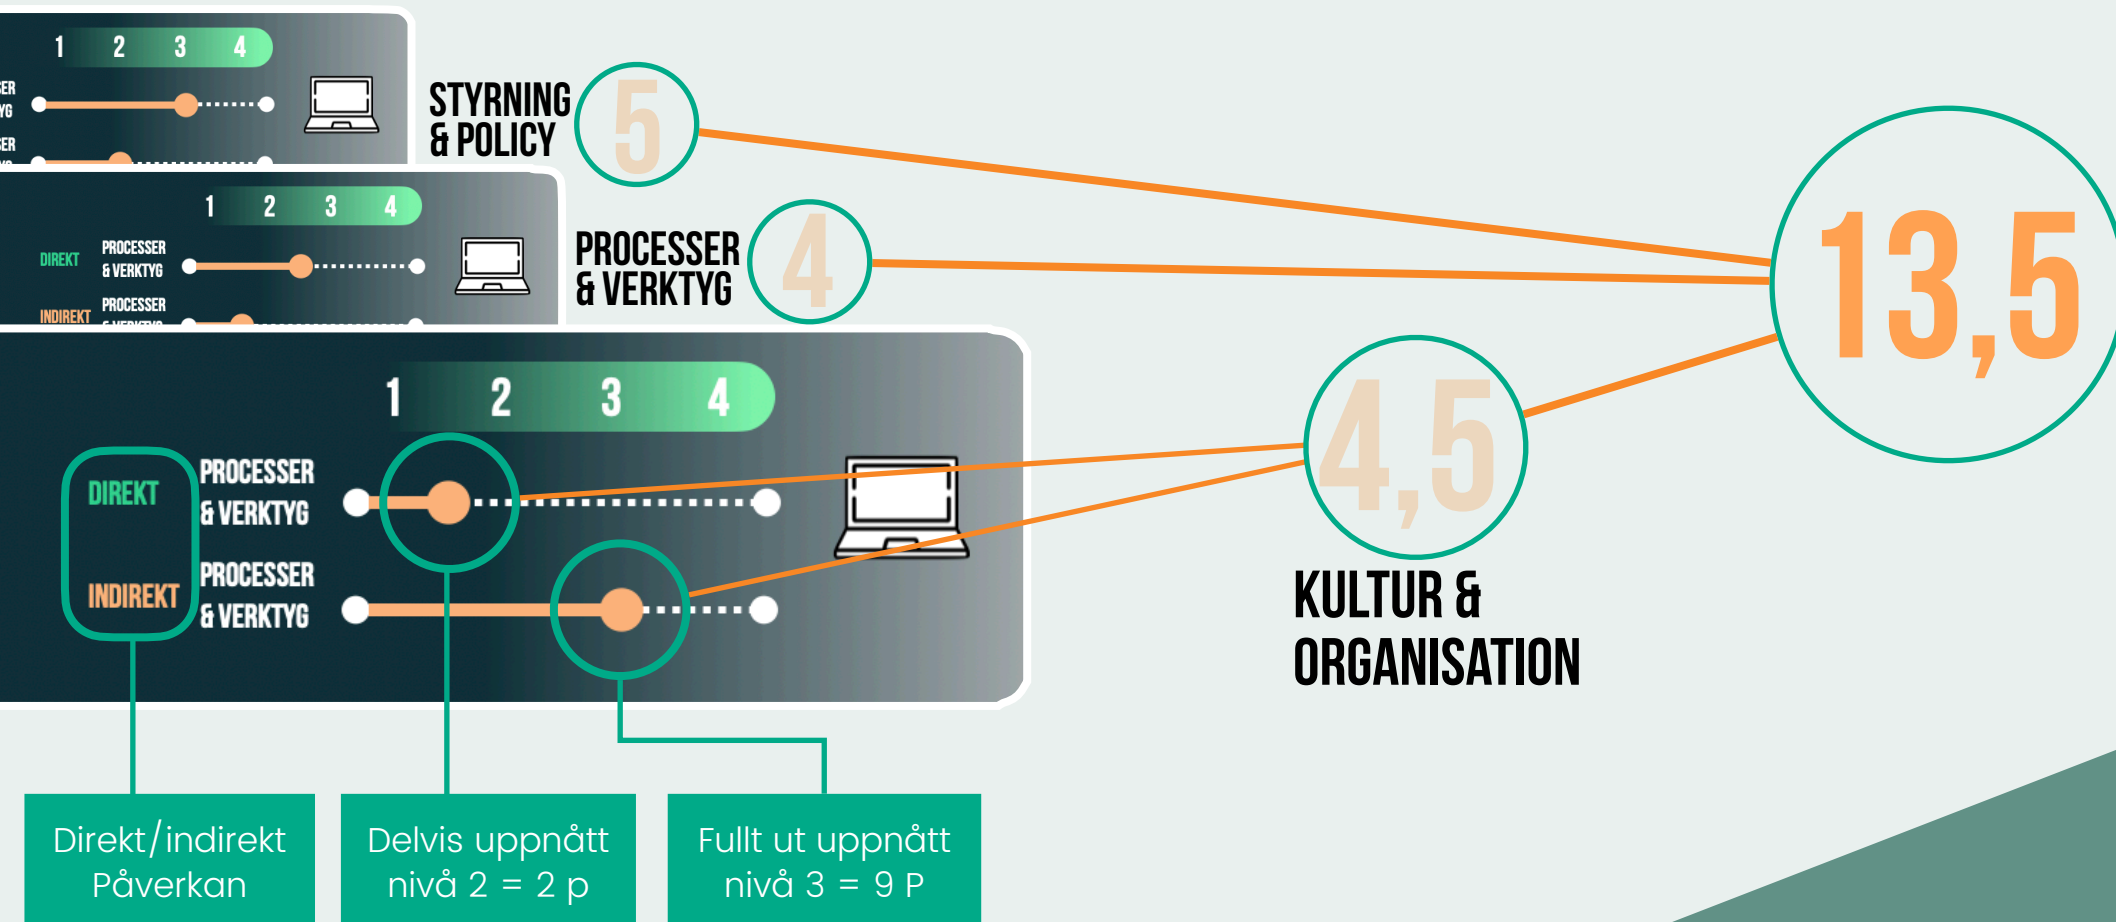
1 2 3 4

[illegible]

STYRNING & POLICY

5

1 2 3 4

DIREKT PROCESSER & VERKTYG

INDIREKT PROCESSER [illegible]

PROCESSER & VERKTYG

4

13,5

1 2 3 4

DIREKT PROCESSER & VERKTYG

INDIREKT PROCESSER & VERKTYG

4,5

KULTUR & ORGANISATION

Direkt/indirekt Påverkan

Delvis uppnått nivå 2 = 2 p

Fullt ut uppnått nivå 3 = 9 P